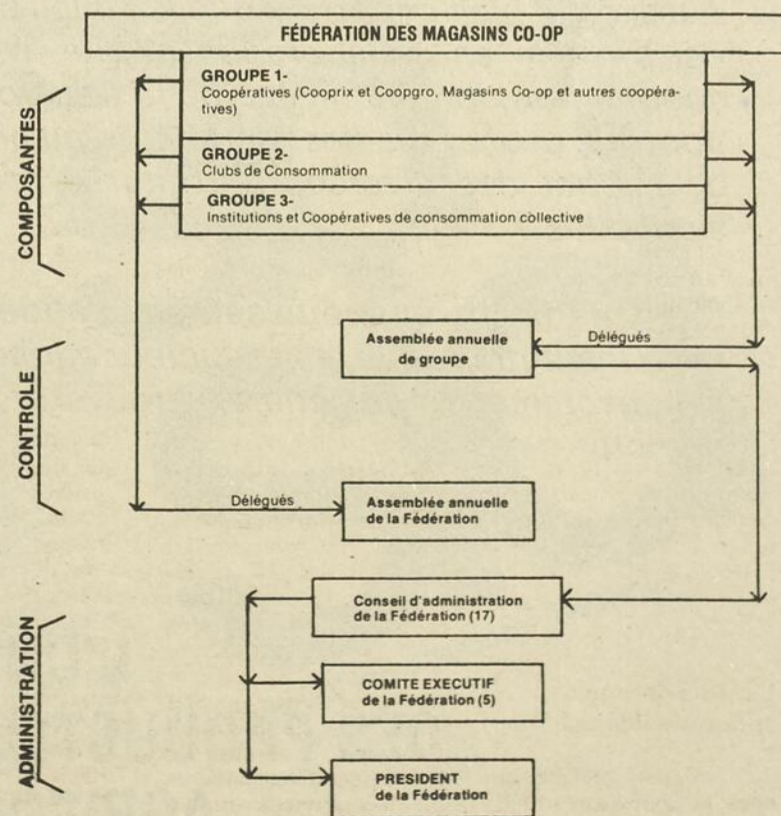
FÉDÉRATION DES MAGASINS CO-OP

COMPOSANTES

GROUPE 1-
Coopératives (Cooprix et Coopgro, Magasins Co-op et autres coopératives)

GROUPE 2-
Clubs de Consommation

GROUPE 3-
Institutions et Coopératives de consommation collective

CONTROLE

Assemblée annuelle de groupe

Délégués

Délégués

Assemblée annuelle de la Fédération

ADMINISTRATION

Conseil d'administration de la Fédération (17)

COMITE EXECUTIF de la Fédération (5)

PRESIDENT de la Fédération